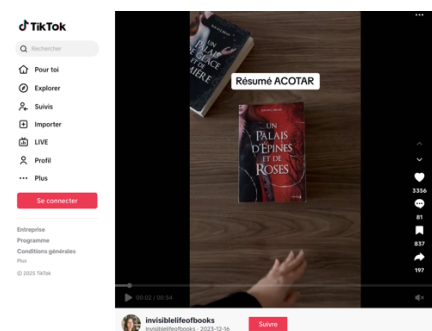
TikTok

Rechercher

Pour toi

Explorer

Suivis

Importer

LIVE

Profil

Plus

Se connecter

Entreprise

Programme

Conditions générales

Plus

© 2025 TikTok

UN PALAIS DE GLACE ET DE LUMIÈRE

Résumé ACOTAR

UN PALAIS D'ÉPINES ET DE ROSES

3356

81

837

197

00:02 / 00:54

invisiblelifeofbooks

invisiblelifeofbooks · 2023-12-16

Suivre